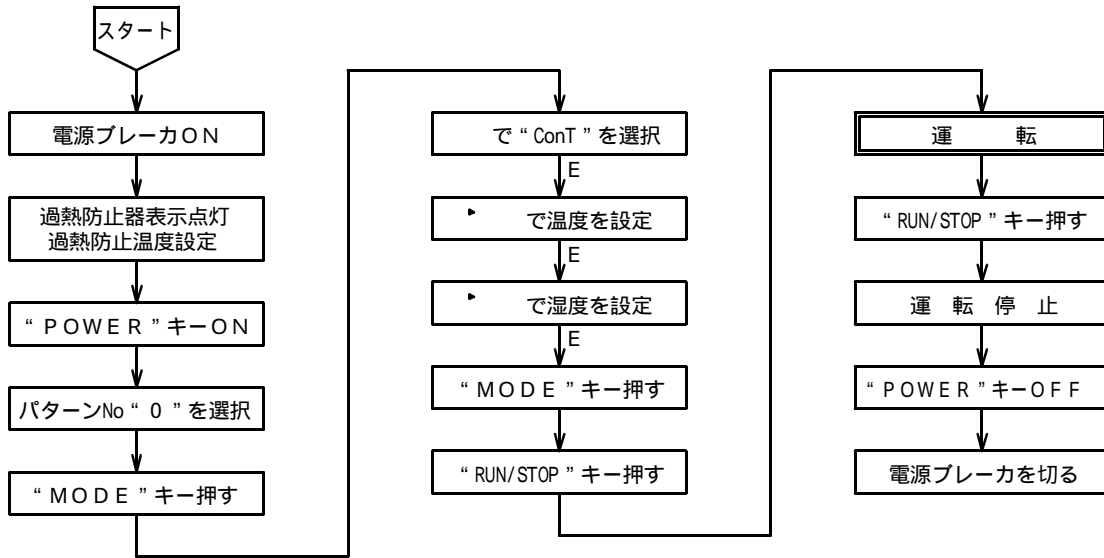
スタート

電源ブレーカON

過熱防止器表示点灯
過熱防止温度設定

" POWER "キーON

パターンNo " 0 "を選択

" MODE "キー押す

で " ConT " を選択

E

で温度を設定

E

で湿度を設定

E

" MODE "キー押す

" RUN/STOP " キー押す

運　　転

" RUN/STOP " キー押す

運　転　停　止

" POWER "キーOFF

電源ブレーカを切る